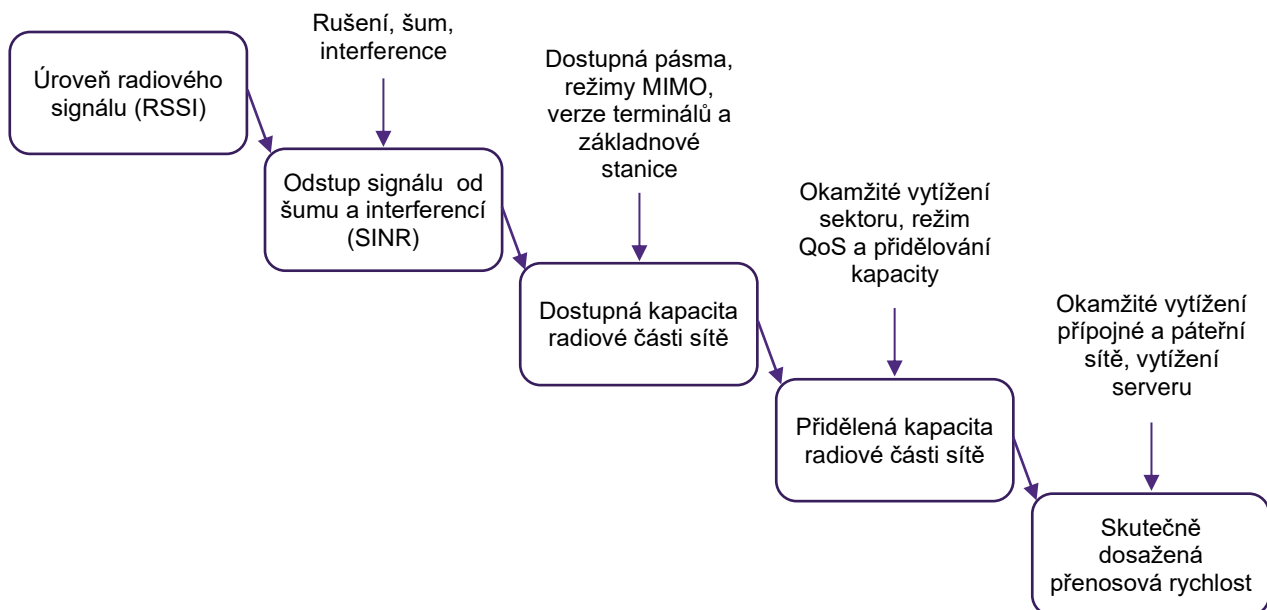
Úroveň radiového signálu (RSSI)

Rušení, šum, interference

Odstup signálu od šumu a interferencí (SINR)

Dostupná pásma, režimy MIMO, verze terminálů a základnové stanice

Dostupná kapacita radiové části sítě

Okamžité vytížení sektoru, režim QoS a přidělování kapacity

Přidělená kapacita radiové části sítě

Okamžité vytížení přípojné a páteřní sítě, vytížení serveru

Skutečně dosažená přenosová rychlost